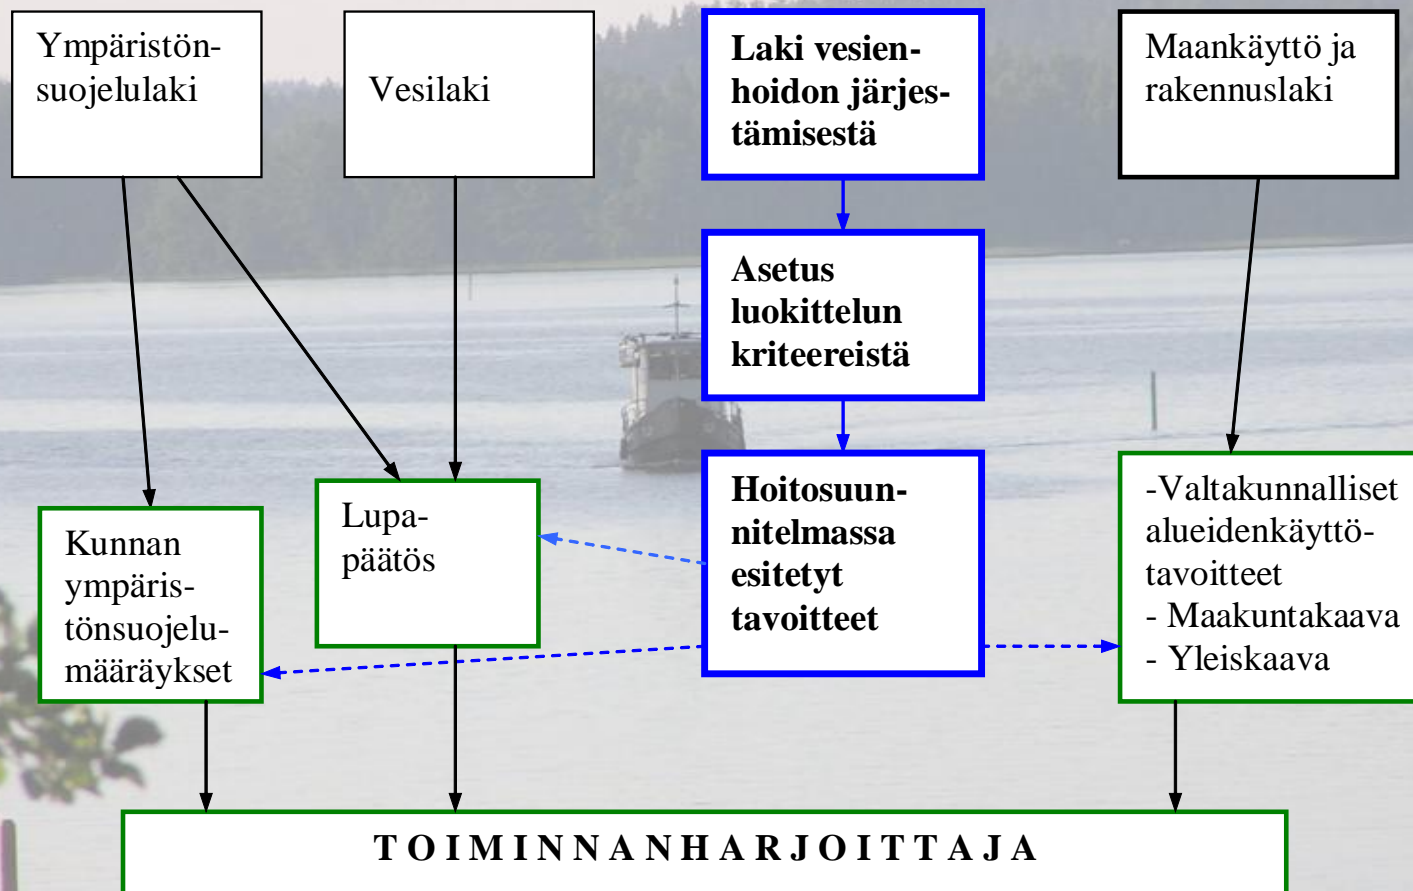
Ympäristönsuojelulaki

Vesilaki

Laki vesienhoidon järjestämisestä

Maankäyttö ja rakennuslaki

Asetus luokittelun kriteereistä

Hoitosuunnitelmassa esitetyt tavoitteet

Kunnan ympäristönsuojelumääräykset

Lupapäätös

-Valtakunnalliset alueidenkäyttötavoitteet
- Maakuntakaava
- Yleiskaava

TOIMINNANHARJOITTAJA